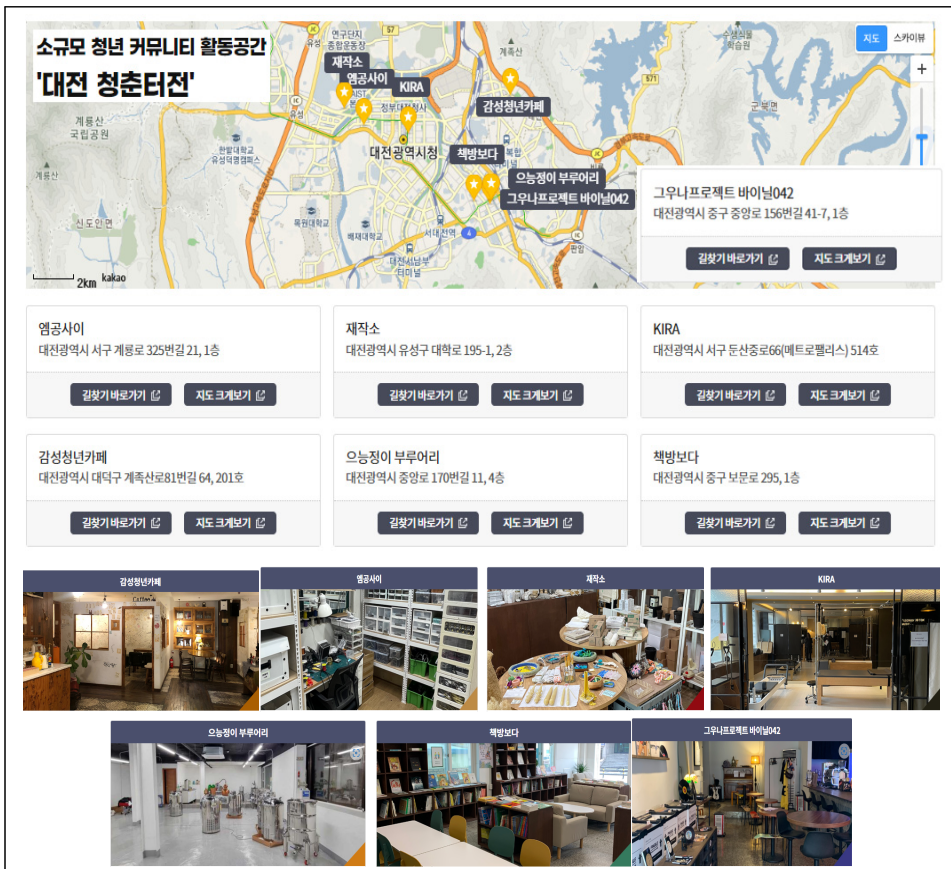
소규모 청년 커뮤니티 활동공간
'대전 청춘터전'

지도 스카이뷰

재작소
염공사이
KIRA
감성청년카페
대전광역시청
책방보다
으능정이 부루어리
그우나프로젝트 바이닐042

계룡산 국립공원
계룡산
신도안면
2km kakao

그우나프로젝트 바이닐042
대전광역시 중구 중앙로 156번길 41-7, 1층
길찾기 바로가기
지도 크게보기

염공사이
대전광역시 서구 계룡로 325번길 21, 1층
길찾기 바로가기
지도 크게보기

재작소
대전광역시 유성구 대학로 195-1, 2층
길찾기 바로가기
지도 크게보기

KIRA
대전광역시 서구 둔산중로66(메트로펠리스) 514호
길찾기 바로가기
지도 크게보기

감성청년카페
대전광역시 대덕구 계족산로81번길 64, 201호
길찾기 바로가기
지도 크게보기

으능정이 부루어리
대전광역시 중앙로 170번길 11, 4층
길찾기 바로가기
지도 크게보기

책방보다
대전광역시 중구 보문로 295, 1층
길찾기 바로가기
지도 크게보기

감성청년카페
염공사이
재작소
KIRA
으능정이 부루어리
책방보다
그우나프로젝트 바이닐042